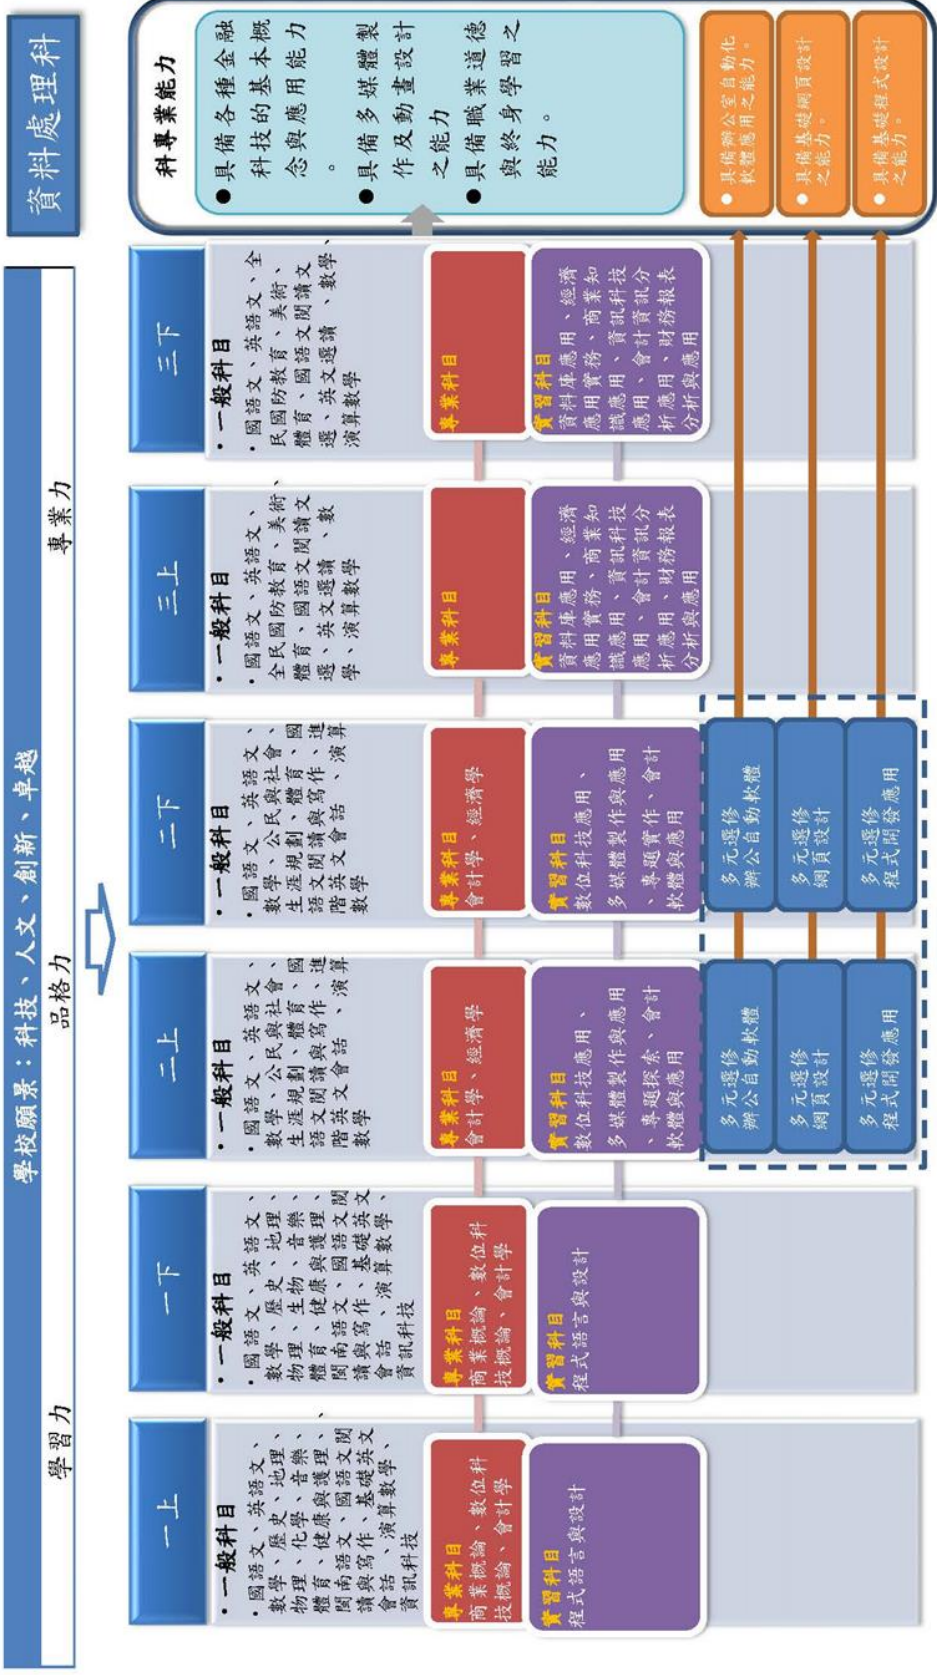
資料處理科

學校願景：科技、人文、創新、卓越

學習力

品格力

專業力

一上

• 一般科目
• 國語文、英語文、數學、歷史、地理、物理、化學、音樂、體育、健康與護理、閩南語文、國語文閱讀與寫作、基礎英文會話、演算數學、資訊科技

專業科目
商業概論、數位科技概論、會計學

實習科目
程式語言與設計

一下

• 一般科目
• 國語文、英語文、數學、歷史、地理、物理、生物、音樂、體育、健康與護理、閩南語文、國語文閱讀與寫作、基礎英文會話、演算數學、資訊科技

專業科目
商業概論、數位科技概論、會計學

實習科目
程式語言與設計

二上

• 一般科目
• 國語文、英語文、數學、公民與社會、國生涯規劃、體育、進階英文會話、演算數學、語文閱讀與寫作

專業科目
會計學、經濟學

實習科目
數位科技應用、多媒體製作與應用、專題探索、會計軟體應用

多元選修
辦公自動軟體

多元選修
網頁設計

多元選修
程式開發應用

二下

• 一般科目
• 國語文、英語文、數學、公民與社會、國生涯規劃、體育、進階英文會話、演算數學、語文閱讀與寫作

專業科目
會計學、經濟學

實習科目
數位科技應用、多媒體製作與應用、專題實作、會計軟體應用

多元選修
辦公自動軟體

多元選修
網頁設計

多元選修
程式開發應用

三上

• 一般科目
• 國語文、英語文、全民國防教育、美術、體育、國語文閱讀文選、英文選讀、數學、演算數學

實習科目
資料庫應用、經濟應用實務、商業知識應用、資訊科技應用、會計資訊分析應用、財務報表分析與應用

專業科目

三下

• 一般科目
• 國語文、英語文、全民國防教育、美術、體育、國語文閱讀文選、英文選讀、數學、演算數學

專業科目

實習科目
資料庫應用、經濟應用實務、商業知識應用、資訊科技應用、會計資訊分析應用、財務報表分析與應用

科專業能力

●具備各種金融科技的基本概念與應用能力。
●具備多媒體製作及動畫設計之能力。
●具備職業道德與終身學習之能力。

● 具備辦公室自動化軟體應用之能力。

● 具備基礎網頁設計之能力。

● 具備基礎程式設計之能力。